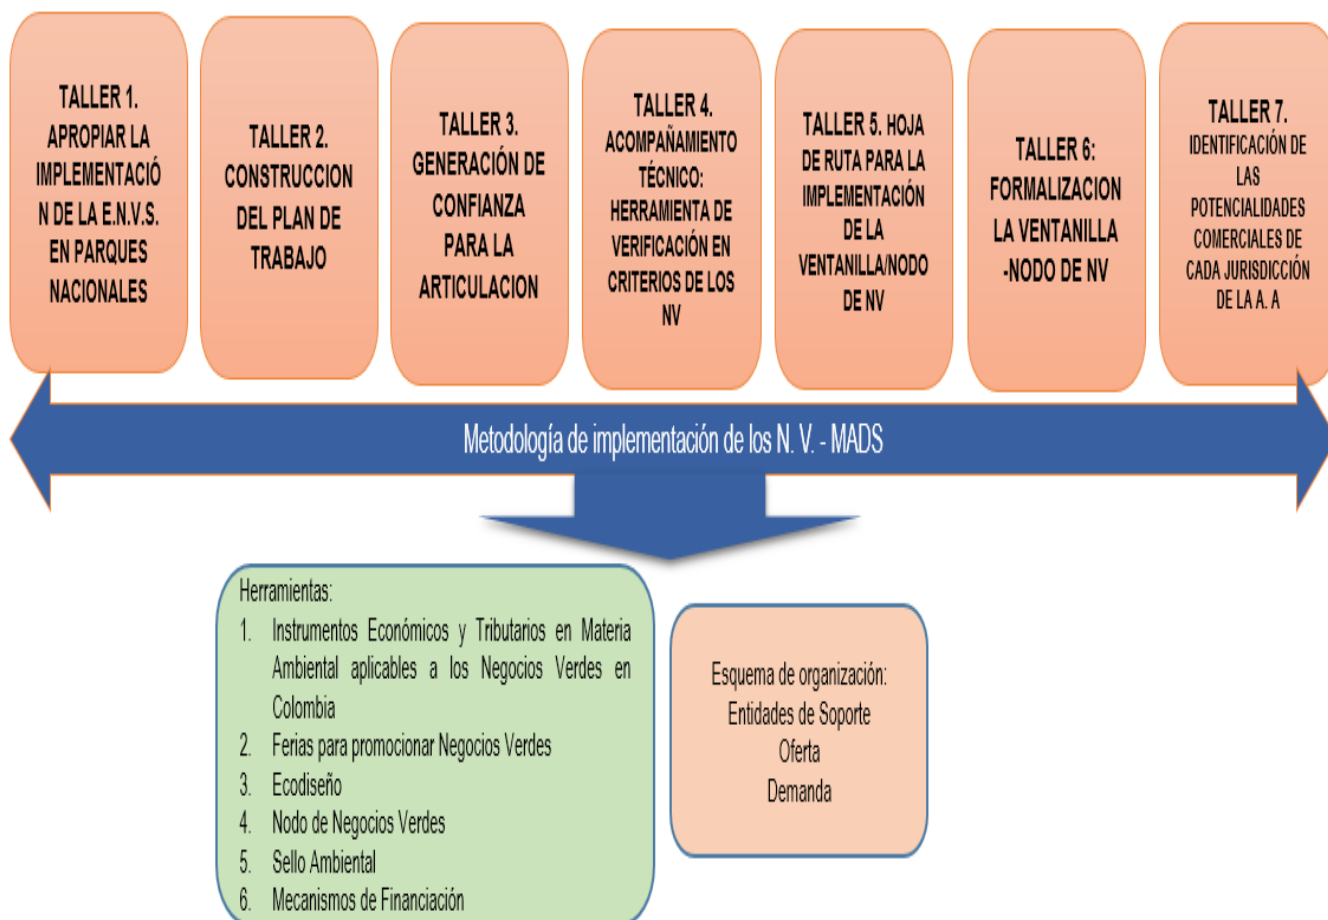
TALLER 1. APROPIAR LA IMPLEMENTACIÓN DE LA E.N.V.S. EN PARQUES NACIONALES

TALLER 2. CONSTRUCCION DEL PLAN DE TRABAJO

TALLER 3. GENERACIÓN DE CONFIANZA PARA LA ARTICULACION

TALLER 4. ACOMPAÑAMIENTO TÉCNICO: HERRAMIENTA DE VERIFICACIÓN EN CRITERIOS DE LOS NV

TALLER 5. HOJA DE RUTA PARA LA IMPLEMENTACIÓN DE LA VENTANILLA/NODO DE NV

TALLER 6: FORMALIZACION LA VENTANILLA -NODO DE NV

TALLER 7. IDENTIFICACIÓN DE LAS POTENCIALIDADES COMERCIALES DE CADA JURISDICCIÓN DE LA A. A

Metodología de implementación de los N. V. - MADS

Herramientas:
1. Instrumentos Económicos y Tributarios en Materia Ambiental aplicables a los Negocios Verdes en Colombia
2. Ferias para promocionar Negocios Verdes
3. Ecodiseño
4. Nodo de Negocios Verdes
5. Sello Ambiental
6. Mecanismos de Financiación

Esquema de organización:
Entidades de Soporte
Oferta
Demanda